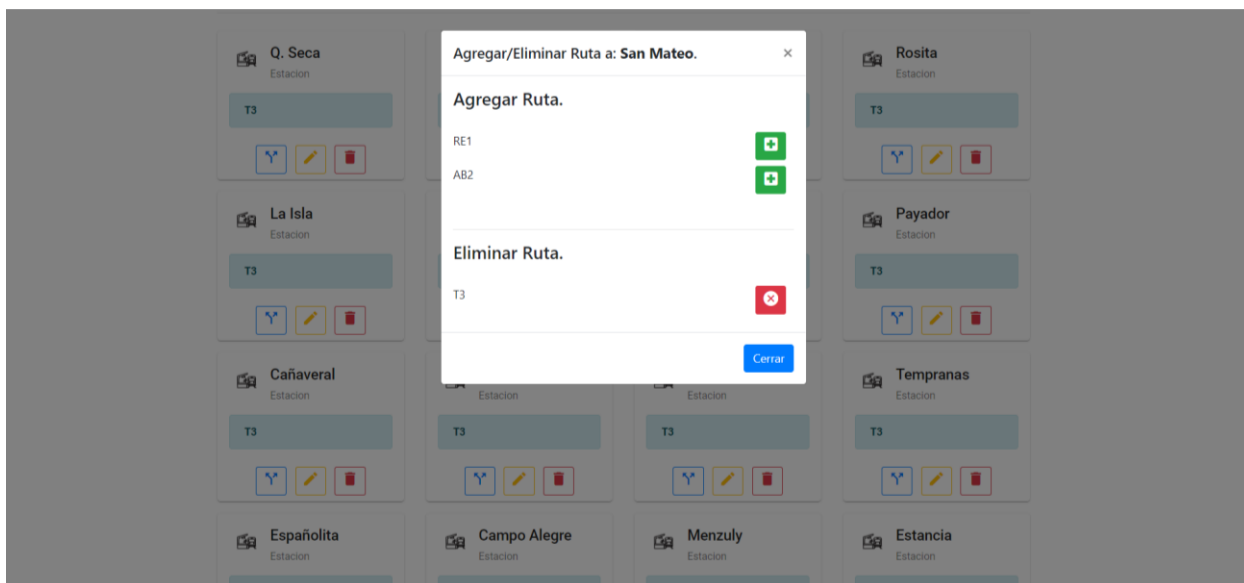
Q. Seca
Estacion
T3

La Isla
Estacion
T3

Cañaveral
Estacion
T3

Españolita
Estacion

Agregar/Eliminar Ruta a: **San Mateo.** ×

Agregar Ruta.

RE1

AB2

Eliminar Ruta.

T3

Cerrar

Estacion
T3

Estacion
T3

Campo Alegre
Estacion

Menzuly
Estacion

Rosita
Estacion
T3

Payador
Estacion
T3

Tempranas
Estacion
T3

Estancia
Estacion